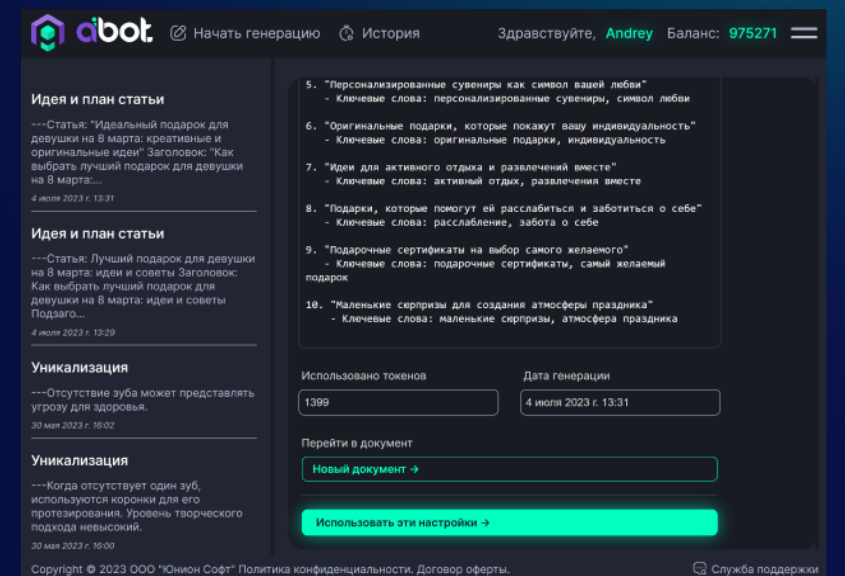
aibot. Начать генерацию История Здравствуйте, Andrey Баланс: 975271

Идея и план статьи

---Статья: "Идеальный подарок для девушки на 8 марта: креативные и оригинальные идеи" Заголовок: "Как выбрать лучший подарок для девушки на 8 марта:...

4 июля 2023 г. 13:31

Идея и план статьи

---Статья: Лучший подарок для девушки на 8 марта: идеи и советы Заголовок: Как выбрать лучший подарок для девушки на 8 марта: идеи и советы Подзаго...

4 июля 2023 г. 13:29

Уникализация

---Отсутствие зуба может представлять угрозу для здоровья.

30 мая 2023 г. 16:02

Уникализация

---Когда отсутствует один зуб, используются коронки для его протезирования. Уровень творческого подхода невысокий.

30 мая 2023 г. 16:00

5. "Персонализированные сувениры как символ вашей любви"
- Ключевые слова: персонализированные сувениры, символ любви

6. "Оригинальные подарки, которые покажут вашу индивидуальность"
- Ключевые слова: оригинальные подарки, индивидуальность

7. "Идеи для активного отдыха и развлечений вместе"
- Ключевые слова: активный отдых, развлечения вместе

8. "Подарки, которые помогут ей расслабиться и заботиться о себе"
- Ключевые слова: расслабление, забота о себе

9. "Подарочные сертификаты на выбор самого желаемого"
- Ключевые слова: подарочные сертификаты, самый желаемый подарок

10. "Маленькие сюрпризы для создания атмосферы праздника"
- Ключевые слова: маленькие сюрпризы, атмосфера праздника

Использовано токенов
1399

Дата генерации
4 июля 2023 г. 13:31

Перейти в документ

Новый документ →

Использовать эти настройки →

Copyright © 2023 ООО "Юнион Софт" Политика конфиденциальности. Договор оферты.

Служба поддержки